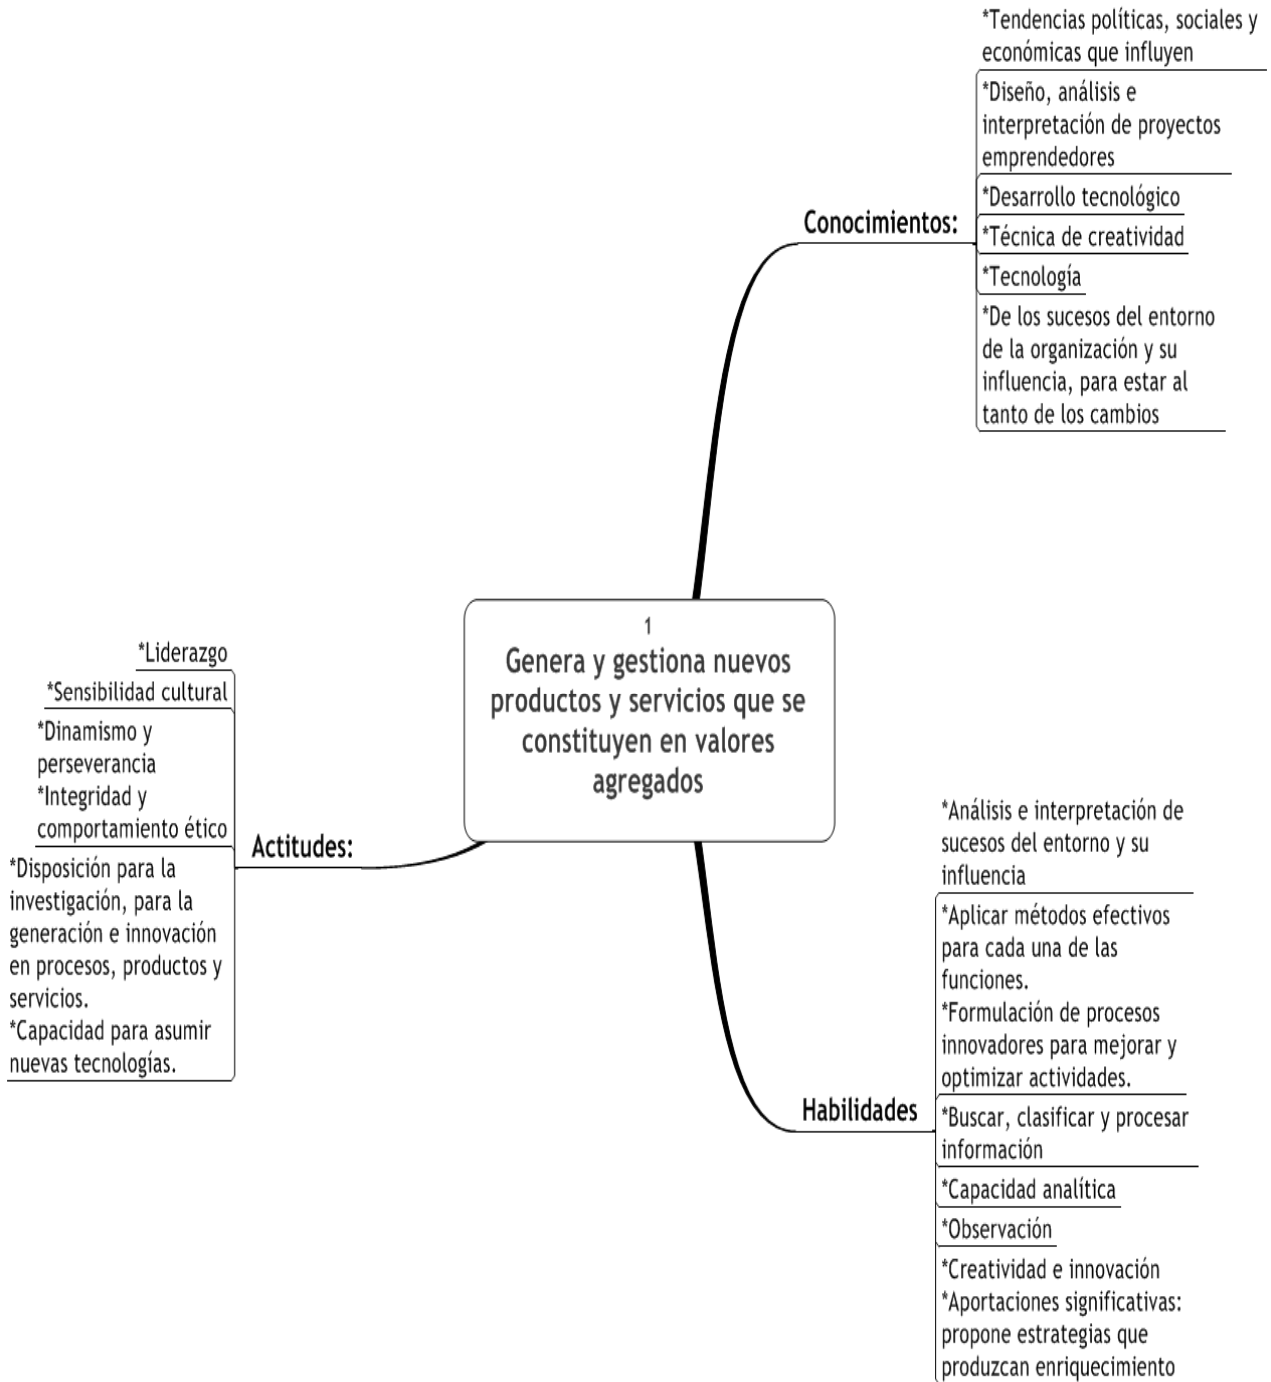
1
Genera y gestiona nuevos productos y servicios que se constituyen en valores agregados

Conocimientos:

*Tendencias políticas, sociales y económicas que influyen

*Diseño, análisis e interpretación de proyectos emprendedores

*Desarrollo tecnológico

*Técnica de creatividad

*Tecnología

*De los sucesos del entorno de la organización y su influencia, para estar al tanto de los cambios

Actitudes:

*Liderazgo

*Sensibilidad cultural

*Dinamismo y perseverancia
*Integridad y comportamiento ético

*Disposición para la investigación, para la generación e innovación en procesos, productos y servicios.
*Capacidad para asumir nuevas tecnologías.

Habilidades

*Análisis e interpretación de sucesos del entorno y su influencia

*Aplicar métodos efectivos para cada una de las funciones.
*Formulación de procesos innovadores para mejorar y optimizar actividades.

*Buscar, clasificar y procesar información

*Capacidad analítica

*Observación

*Creatividad e innovación
*Aportaciones significativas: propone estrategias que produzcan enriquecimiento